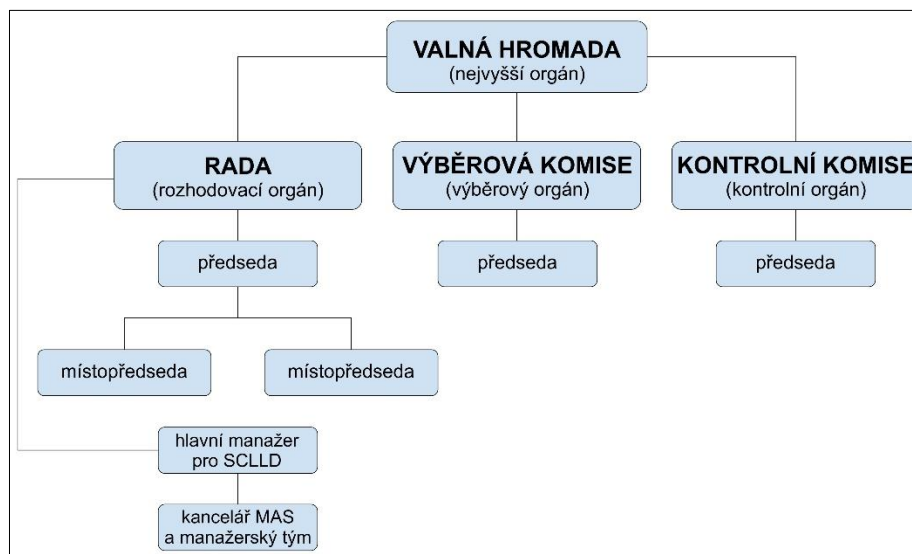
VALNÁ HROMADA
(nejvyšší orgán)

RADA
(rozhodovací orgán)

VÝBĚROVÁ KOMISE
(výběrový orgán)

KONTROLNÍ KOMISE
(kontrolní orgán)

předseda

předseda

předseda

místopředseda

místopředseda

hlavní manažer pro SCLLD

kancelář MAS a manažerský tým